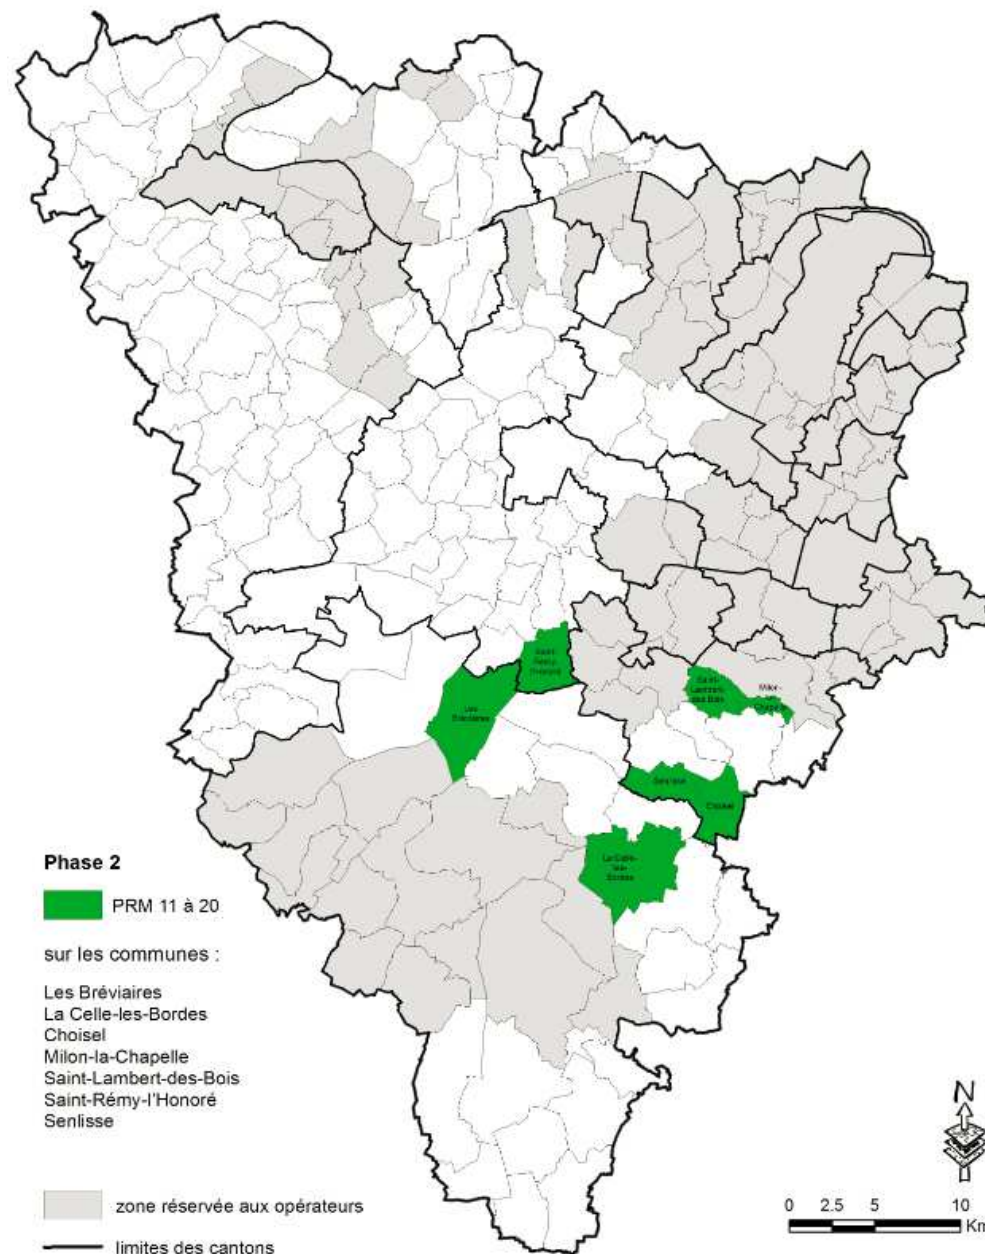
Saint-Rémy-l'Honoré

Les Bréviaires

Saint-Lambert-des-Bois

Milon-la-Chapelle

Senlisse

Choisel

La Celle-les-Bordes

Phase 2

PRM 11 à 20

sur les communes :

Les Bréviaires
La Celle-les-Bordes
Choisel
Milon-la-Chapelle
Saint-Lambert-des-Bois
Saint-Rémy-l'Honoré
Senlisse

zone réservée aux opérateurs

limites des cantons

N

0 2.5 5 10 Km